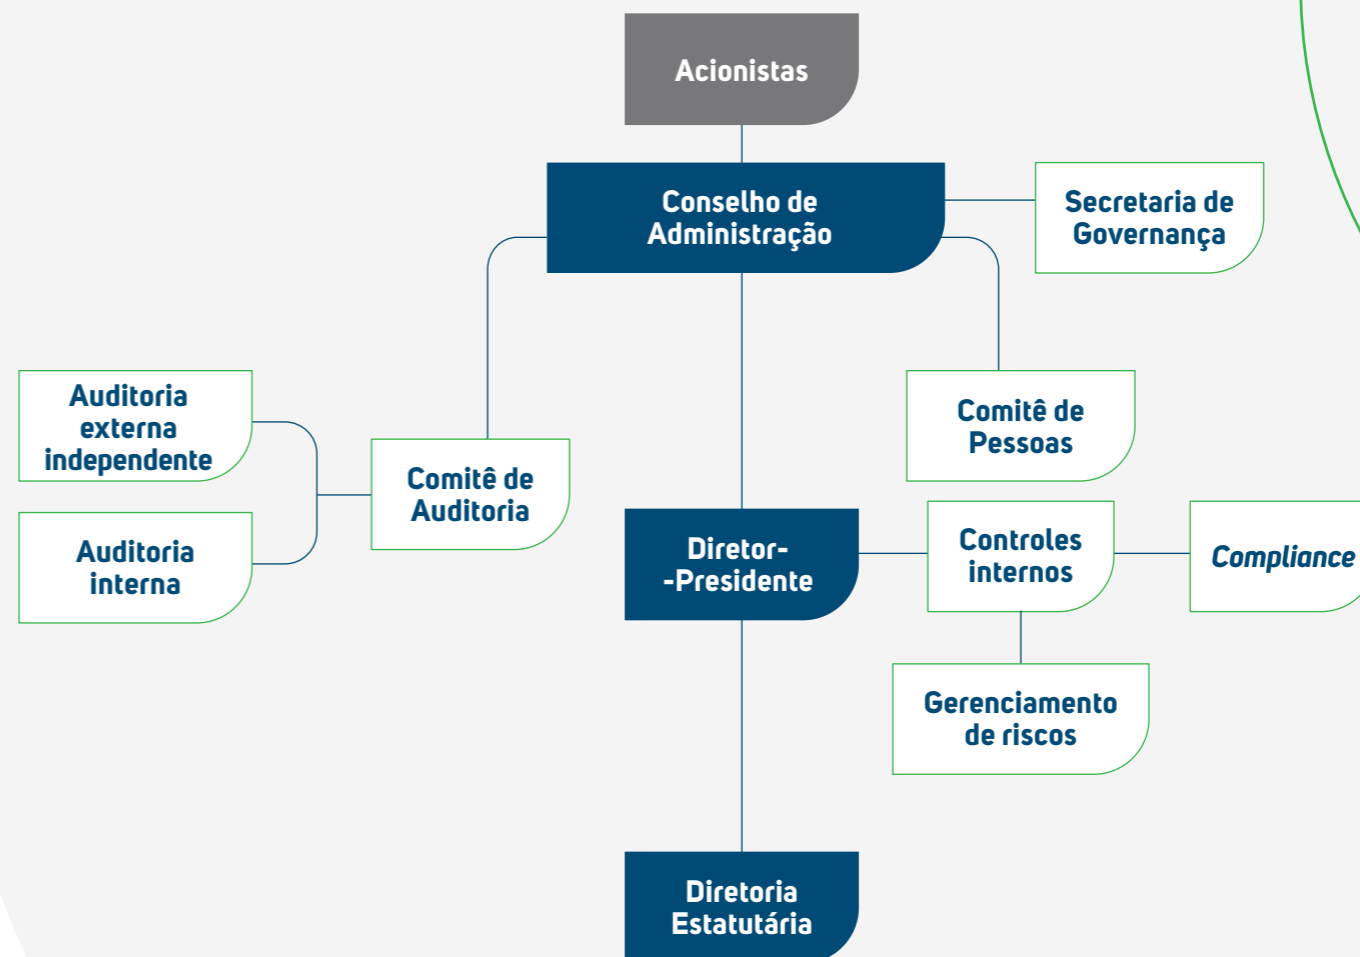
Acionistas

Conselho de Administração

Secretaria de Governança

Auditoria externa independente

Auditoria interna

Comitê de Auditoria

Comitê de Pessoas

Diretor--Presidente

Controles internos

Compliance

Gerenciamento de riscos

Diretoria Estatutária